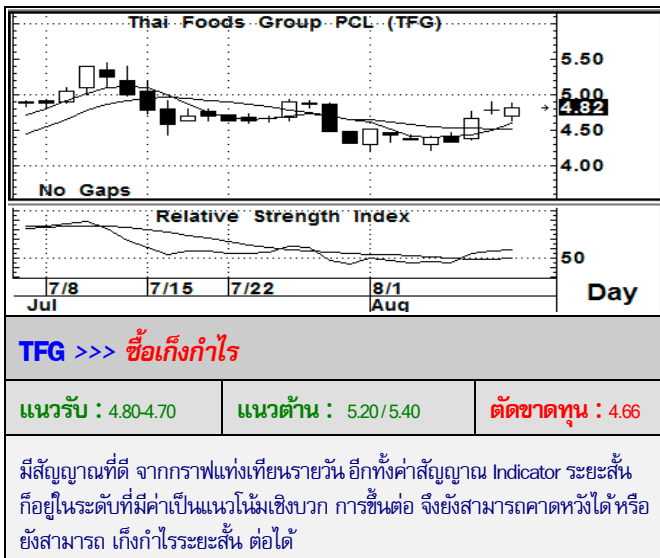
Thai Foods Group PCL (TFG)

5.50
5.00
4.82
4.50
4.00

No Gaps

Relative Strength Index

50

7/8
Jul
7/15
7/22
8/1
Aug

Day

TFG >>> ซื้อเก็งกำไร

| แนวรับ : 4.80-4.70 | แนวต้าน : 5.20/5.40 | ตัดขาดทุน : 4.66 |
|---|---|---|

มีสัญญาณที่ดี จากกราฟแท่งเทียนรายวัน อีกทั้งค่าสัญญาณ Indicator ระยะสั้นก็อยู่ในระดับที่มีค่าเป็นแนวโน้มเชิงบวก การขึ้นต่อ จึงยังสามารถคาดหวังได้หรือยังสามารถ เก็งกำไรระยะสั้น ต่อได้